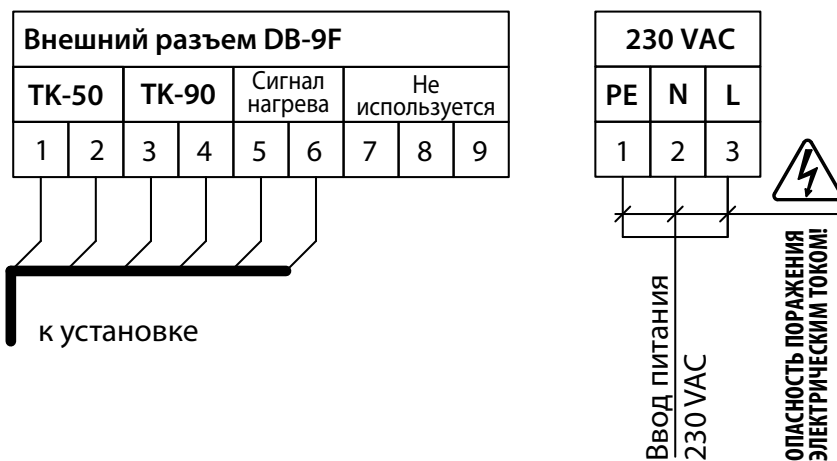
| Внешний разъем DB-9F | | | | | | | | |
|---|---|---|---|---|---|---|---|---|
| ТК-50 | | ТК-90 | | Сигнал нагрева | | Не используется | | |
| 1 | 2 | 3 | 4 | 5 | 6 | 7 | 8 | 9 |

к установке

| 230 VAC | | |
|---|---|---|
| PE | N | L |
| 1 | 2 | 3 |

Ввод питания 230 VAC

ОПАСНОСТЬ ПОРАЖЕНИЯ ЭЛЕКТРИЧЕСКИМ ТОКОМ!